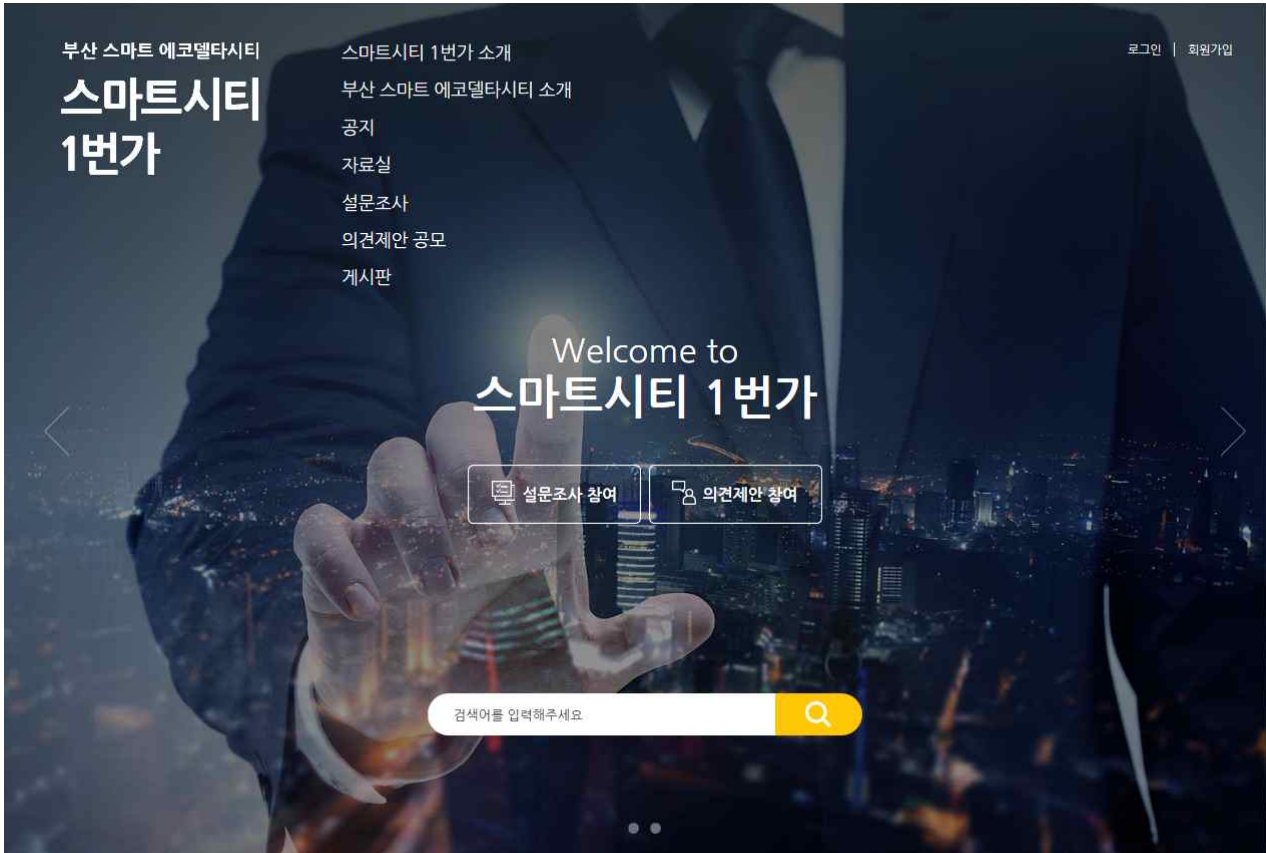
부산 스마트 에코델타시티
스마트시티 1번가

스마트시티 1번가 소개
부산 스마트 에코델타시티 소개
공지
자료실
설문조사
의견제안 공모
게시판

로그인 | 회원가입

Welcome to
스마트시티 1번가

설문조사 참여
의견제안 참여

검색어를 입력해주세요